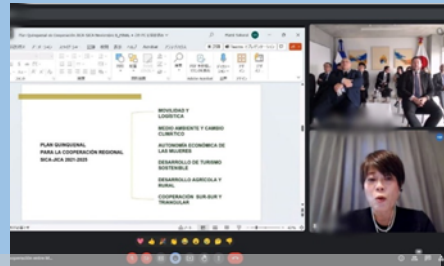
PLAN QUINQUENAL PARA LA COOPERACIÓN REGIONAL SICA-JICA 2021-2025

MOVILIDAD Y LOGÍSTICA

MEDIO AMBIENTE Y CAMBIO CLIMÁTICO

AUTONOMÍA ECONÓMICA DE LAS MUJERES

DESARROLLO DE TURISMO SOSTENIBLE

DESARROLLO AGRÍCOLA Y RURAL

COOPERACIÓN SUR-SUR Y TRIANGULAR